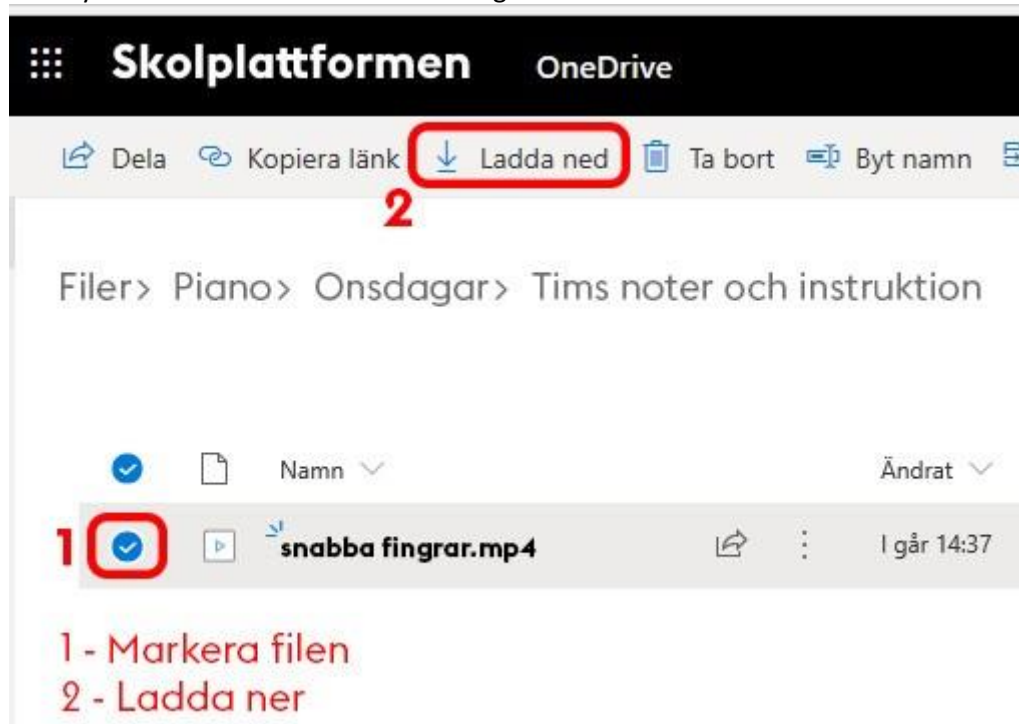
Skolplattformen OneDrive

Dela Kopiera länk Ladda ned Ta bort Byt namn

2

Filer> Piano> Onsdagar> Tims noter och instruktion

Namn Ändrat

1 snabba fingrar.mp4 I går 14:37

1 - Markera filen
2 - Ladda ner